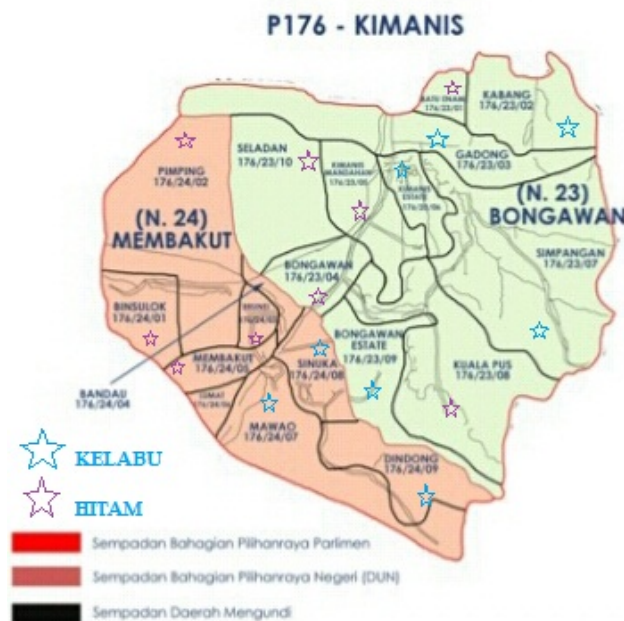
P176 - KIMANIS

PIMPING 176/24/02

SELADAN 176/23/10

KIMANIS MANDAHAN 176/23/05

BATU ONAM 176/23/01

KABANG 176/23/02

GADONG 176/23/03

KIMANIS ESTATE 176/23/06

(N. 23) BONGAWAN

(N. 24) MEMBAKUT

BONGAWAN 176/23/04

SIMPANGAN 176/23/07

BINSULOK 176/24/01

BRUNEI 176/24/03

BONGAWAN ESTATE 176/23/09

MEMBAKUT 176/24/05

SINUKA 176/24/08

KUALA PUS 176/23/08

BANDAU 176/24/04

LUMAT 176/24/06

MAWAO 176/24/07

DINDONG 176/24/09

KELABU

HITAM

Sempadan Bahagian Pilihanraya Parlimen

Sempadan Bahagian Pilihanraya Negeri (DUN)

Sempadan Daerah Mengundi